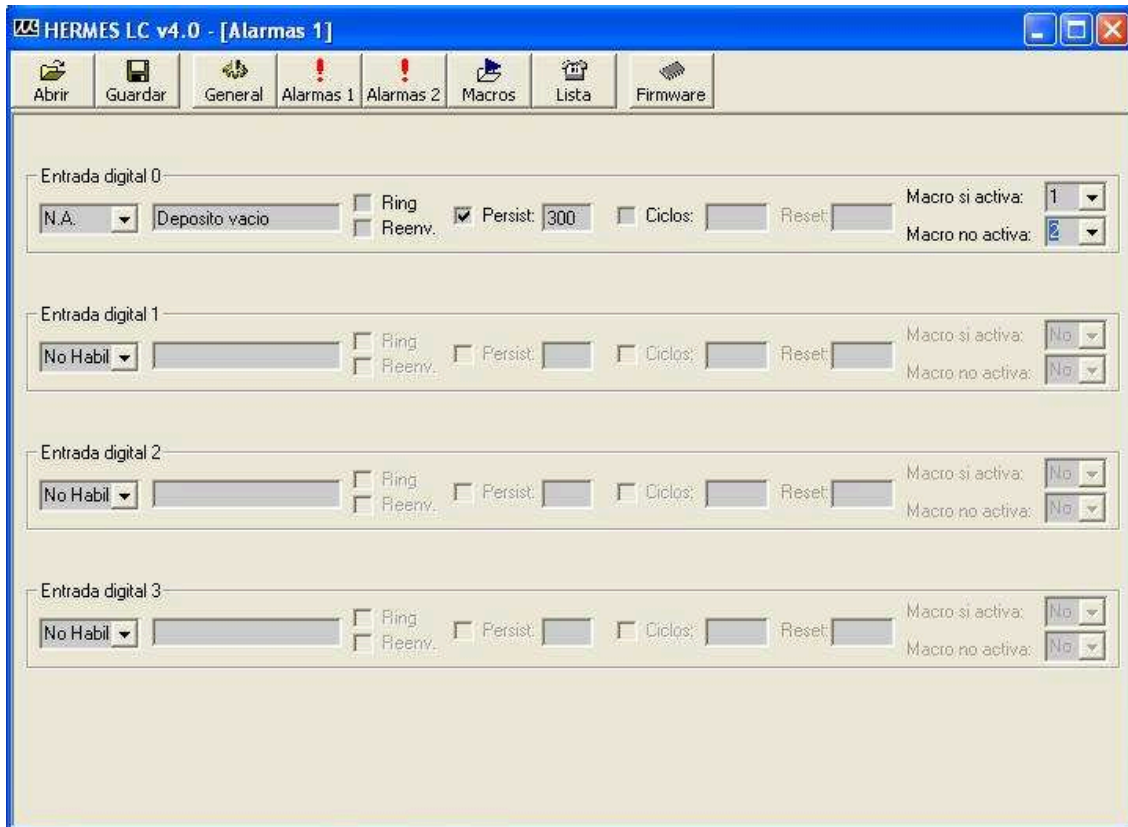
HERMES LC v4.0 - [Alarmas 1]

Abrir Guardar General Alarmas 1 Alarmas 2 Macros Lista Firmware

Entrada digital 0
N.A. Deposito vacio Ring Reenv. Persist: 300 Ciclos: Reset: Macro si activa: 1 Macro no activa: 2

Entrada digital 1
No Habil Ring Reenv. Persist: Ciclos: Reset: Macro si activa: No Macro no activa: No

Entrada digital 2
No Habil Ring Reenv. Persist: Ciclos: Reset: Macro si activa: No Macro no activa: No

Entrada digital 3
No Habil Ring Reenv. Persist: Ciclos: Reset: Macro si activa: No Macro no activa: No